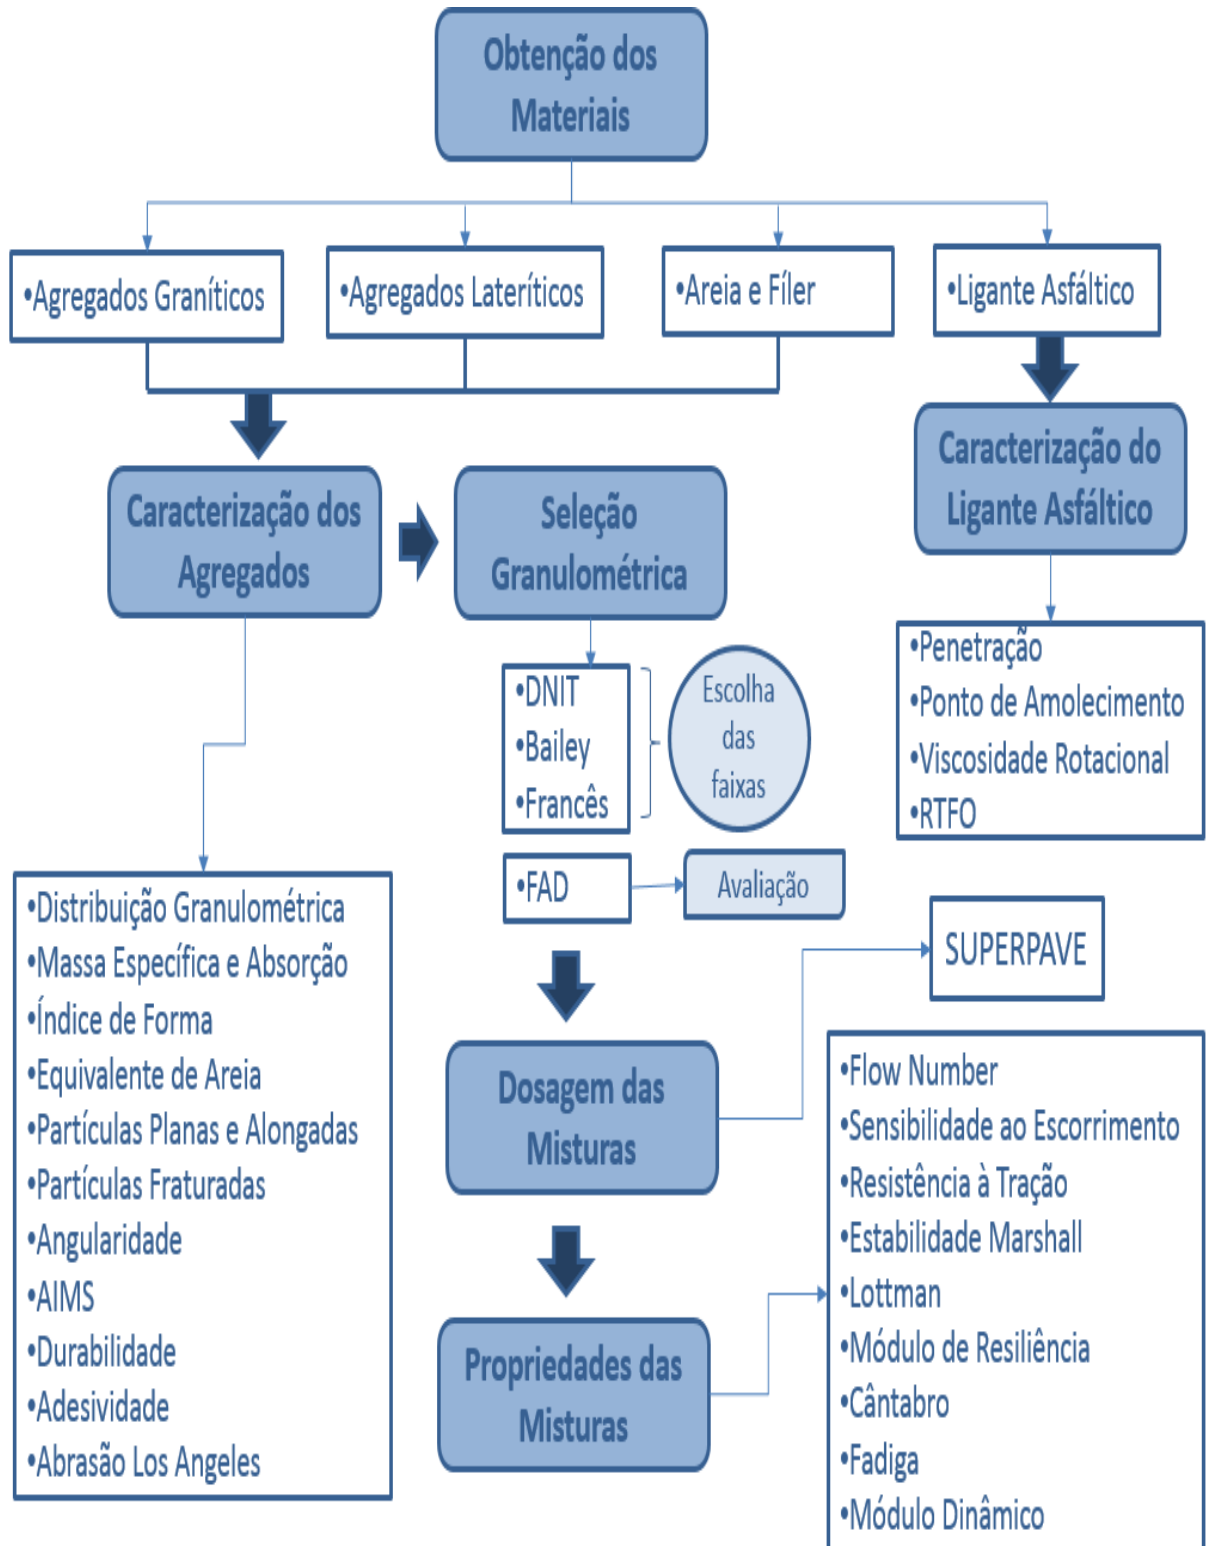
Obtenção dos Materiais

•Agregados Graníticos

•Agregados Lateríticos

•Areia e Fíler

•Ligante Asfáltico

Caracterização dos Agregados

Seleção Granulométrica

Caracterização do Ligante Asfáltico

•Penetração
•Ponto de Amolecimento
•Viscosidade Rotacional
•RTFO

•DNIT
•Bailey
•Francês

Escolha das faixas

•FAD

Avaliação

•Distribuição Granulométrica
•Massa Específica e Absorção
•Índice de Forma
•Equivalente de Areia
•Partículas Planas e Alongadas
•Partículas Fraturadas
•Angularidade
•AIMS
•Durabilidade
•Adesividade
•Abrasão Los Angeles

SUPERPAVE

Dosagem das Misturas

•Flow Number
•Sensibilidade ao Escorrimento
•Resistência à Tração
•Estabilidade Marshall
•Lottman
•Módulo de Resiliência
•Cântabro
•Fadiga
•Módulo Dinâmico

Propriedades das Misturas